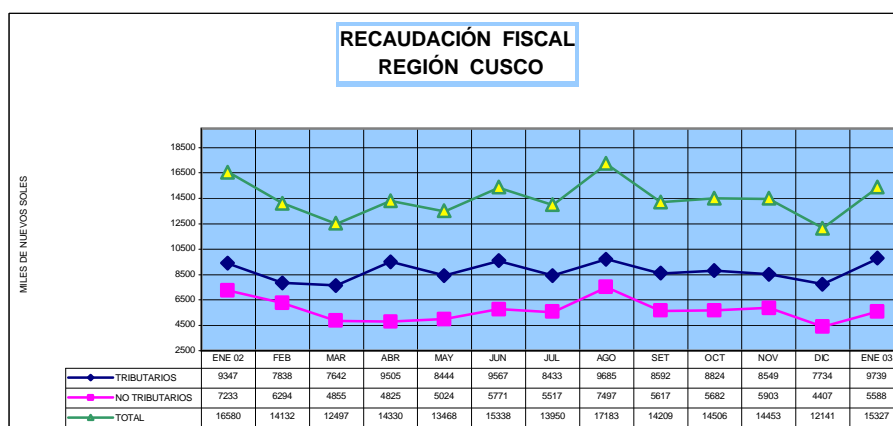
RECAUDACIÓN FISCAL
REGIÓN CUSCO

MILES DE NUEVOS SOLES

18500
16500
14500
12500
10500
8500
6500
4500
2500

|  | ENE 02 | FEB | MAR | ABR | MAY | JUN | JUL | AGO | SET | OCT | NOV | DIC | ENE 03 |
|---|---|---|---|---|---|---|---|---|---|---|---|---|---|
| TRIBUTARIOS | 9347 | 7838 | 7642 | 9505 | 8444 | 9567 | 8433 | 9685 | 8592 | 8824 | 8549 | 7734 | 9739 |
| NO TRIBUTARIOS | 7233 | 6294 | 4855 | 4825 | 5024 | 5771 | 5517 | 7497 | 5617 | 5682 | 5903 | 4407 | 5588 |
| TOTAL | 16580 | 14132 | 12497 | 14330 | 13468 | 15338 | 13950 | 17183 | 14209 | 14506 | 14453 | 12141 | 15327 |